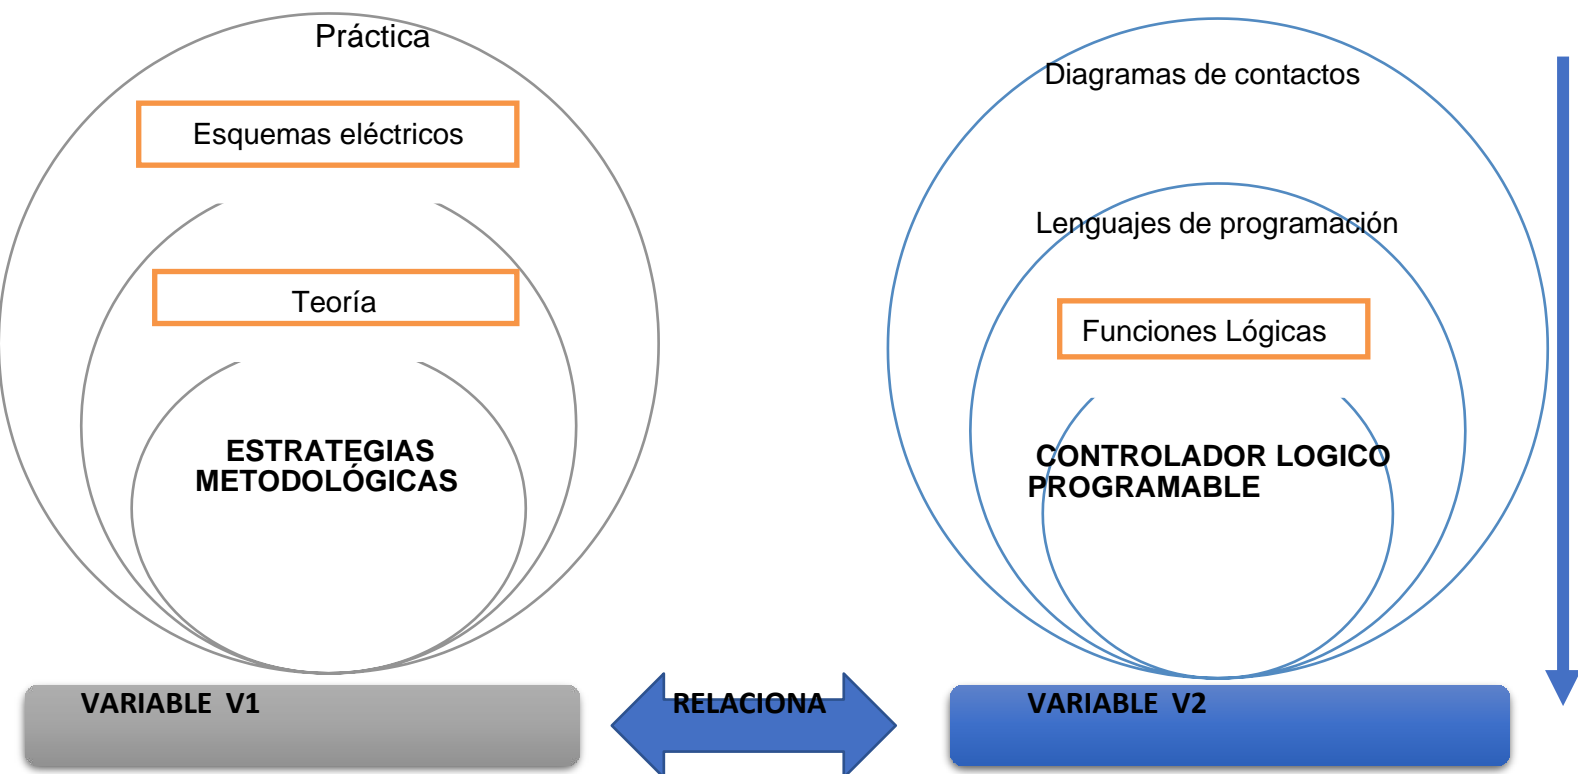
Práctica

Esquemas eléctricos

Teoría

ESTRATEGIAS METODOLÓGICAS

Diagramas de contactos

Lenguajes de programación

Funciones Lógicas

CONTROLADOR LOGICO PROGRAMABLE

VARIABLE V1

RELACIONA

VARIABLE V2